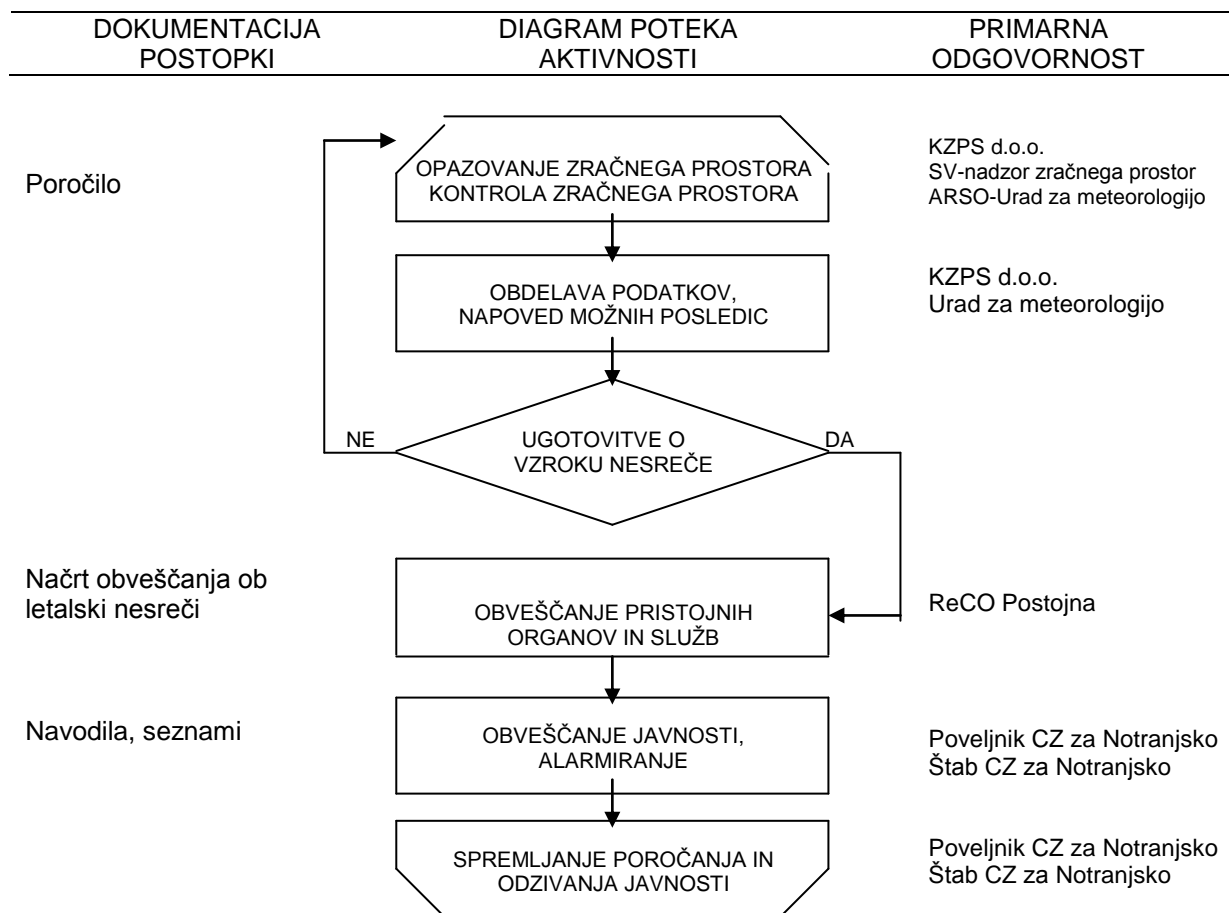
DOKUMENTACIJA POSTOPKI

DIAGRAM POTEKA AKTIVNOSTI

PRIMARNA ODGOVORNOST

Poročilo

OPAZOVANJE ZRAČNEGA PROSTORA KONTROLA ZRAČNEGA PROSTORA

KZPS d.o.o.
SV-nadzor zračnega prostor
ARSO-Urad za meteorologijo

OBDELAVA PODATKOV, NAPOVED MOŽNIH POSLEDIC

KZPS d.o.o.
Urad za meteorologijo

NE

UGOTOVITVE O VZROKU NESREČE

DA

Načrt obveščanja ob letalski nesreči

OBVEŠČANJE PRISTOJNIH ORGANOV IN SLUŽB

ReCO Postojna

Navodila, seznami

OBVEŠČANJE JAVNOSTI, ALARMIRANJE

Poveljnik CZ za Notranjsko
Štab CZ za Notranjsko

SPREMLJANJE POROČANJA IN ODZIVANJA JAVNOSTI

Poveljnik CZ za Notranjsko
Štab CZ za Notranjsko